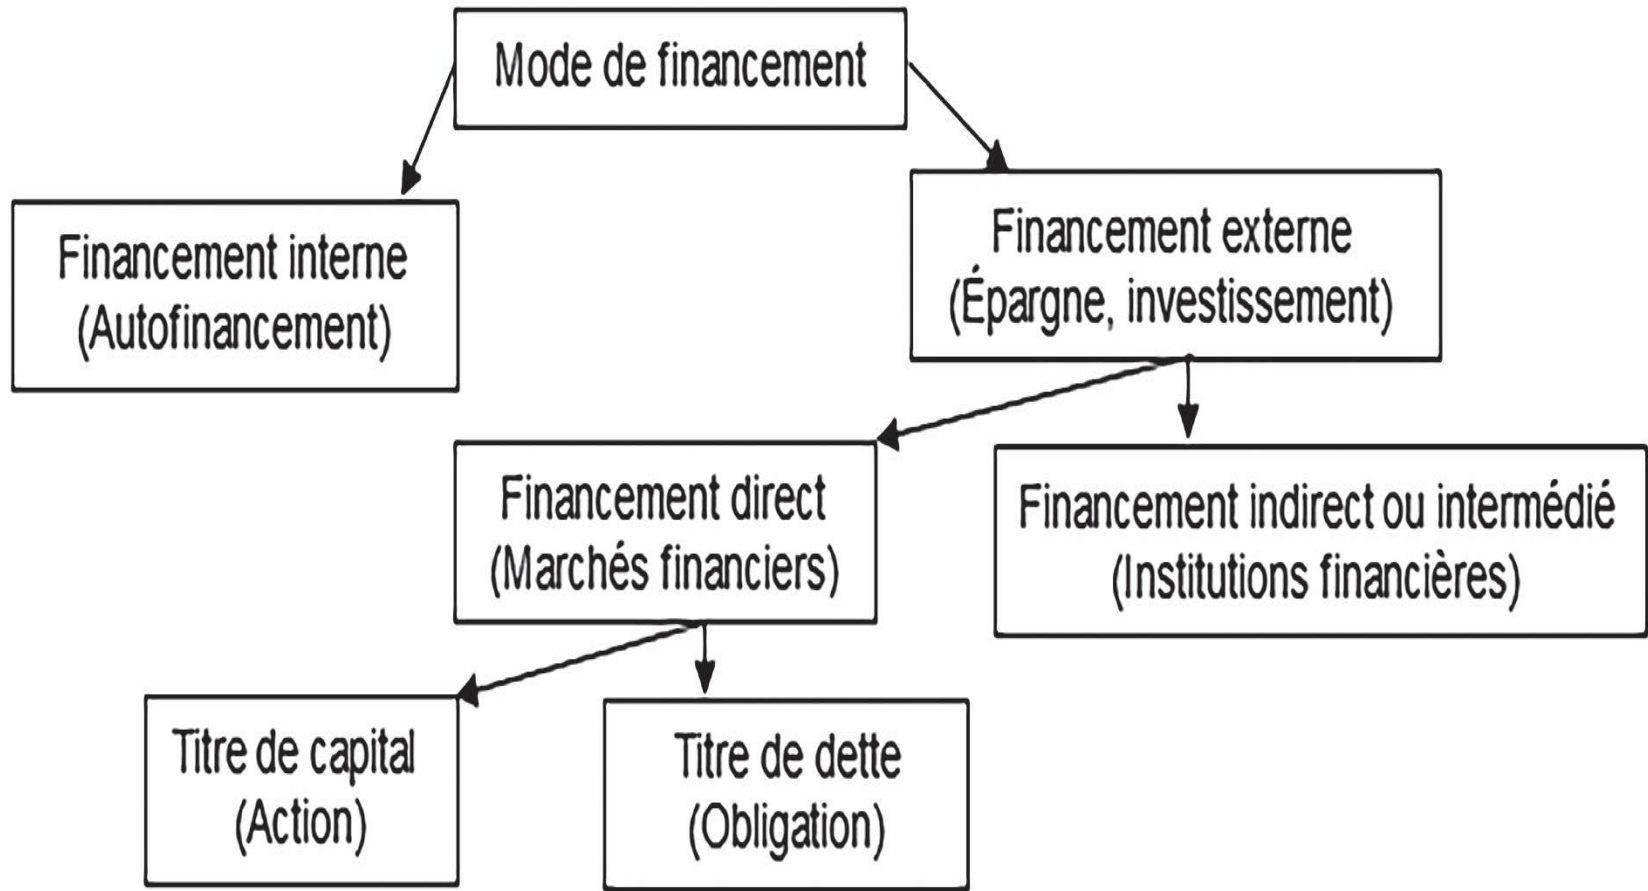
Mode de financement

Financement interne
(Autofinancement)

Financement externe
(Épargne, investissement)

Financement direct
(Marchés financiers)

Financement indirect ou intermédié
(Institutions financières)

Titre de capital
(Action)

Titre de dette
(Obligation)